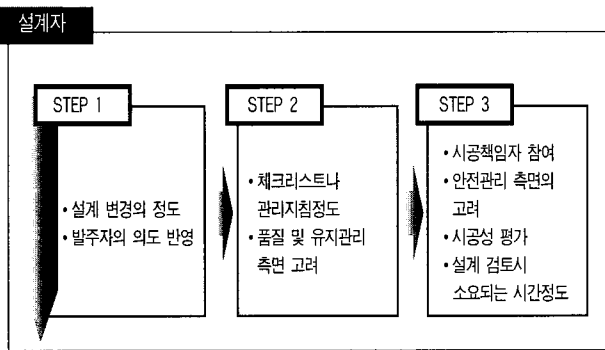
설계자

STEP 1

• 설계 변경의 정도
• 발주자의 의도 반영

STEP 2

• 체크리스트나 관리지침정도
• 품질 및 유지관리 측면 고려

STEP 3

• 시공책임자 참여
• 안전관리 측면의 고려
• 시공성 평가
• 설계 검토시 소요되는 시간정도